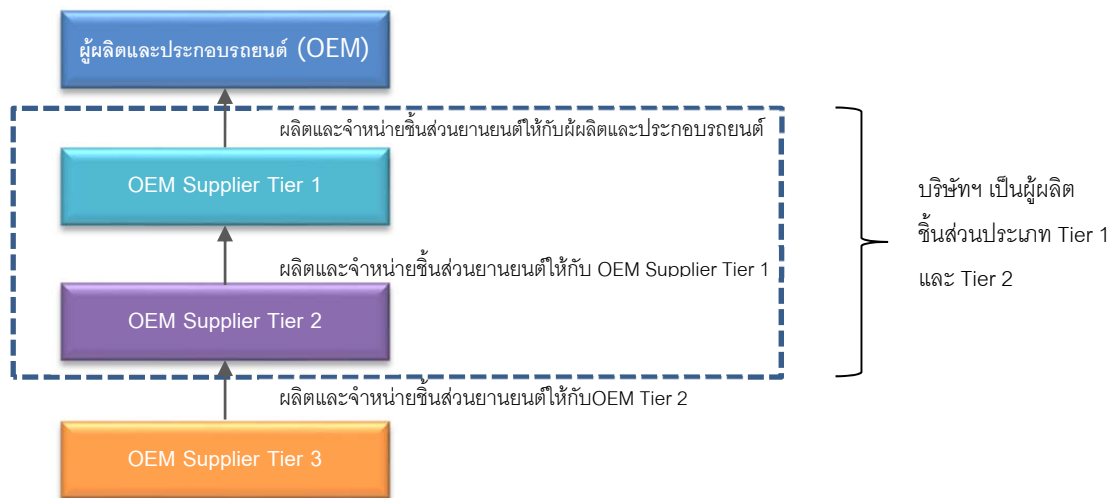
ผู้ผลิตและประกอบรถยนต์ (OEM)

ผลิตและจำหน่ายชิ้นส่วนยานยนต์ให้กับผู้ผลิตและประกอบรถยนต์

OEM Supplier Tier 1

ผลิตและจำหน่ายชิ้นส่วนยานยนต์ให้กับ OEM Supplier Tier 1

OEM Supplier Tier 2

ผลิตและจำหน่ายชิ้นส่วนยานยนต์ให้กับOEM Tier 2

OEM Supplier Tier 3

บริษัทฯ เป็นผู้ผลิตชิ้นส่วนประเภท Tier 1 และ Tier 2